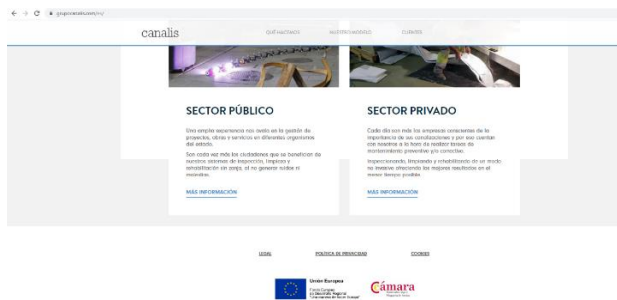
grupocanalis.com/es/

canalis

QUÉ HACEMOS

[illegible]

CLIENTES

SECTOR PÚBLICO

Una amplia experiencia nos avala en la gestión de proyectos, obras y servicios en diferentes organismos del estado.

Son cada vez más los ciudadanos que se benefician de nuestros sistemas de inspección, limpieza y rehabilitación sin zanja, al no generar ruidos ni molestias.

MÁS INFORMACIÓN

SECTOR PRIVADO

Cada día son más las empresas conscientes de la importancia de sus canalizaciones y por eso cuentan con nosotros a la hora de realizar tareas de mantenimiento preventivo y/o correctivo.

Inspeccionando, limpiando y rehabilitando de un modo no invasivo ofreciendo los mejores resultados en el menor tiempo posible.

MÁS INFORMACIÓN

LEGAL

POLÍTICA DE PRIVACIDAD

COOKIES

Unión Europea
Fondo Europeo de Desarrollo Regional
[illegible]

Cámara
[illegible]